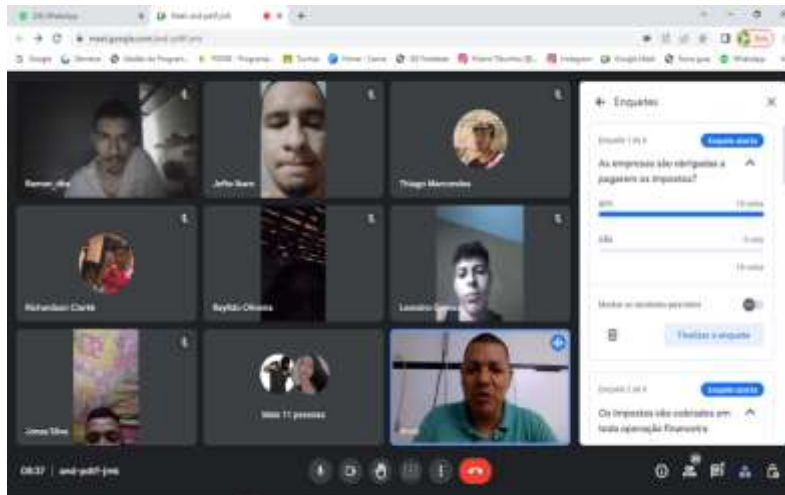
Enquetes

Enquete 1 de 6

Enquete aberta

As empresas são obrigadas a pagarem os impostos?

Sim

Não

Mostrar os resultados para todos

Finalizar a enquete

Enquete 2 de 6

Enquete aberta

Os impostos são cobrados em toda operação financeira

Raman_dba

Jeffer Ibarn

Thiago Marcondes

Richardson Clarke

Reylldo Oliveira

Leandro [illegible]

Jonas Silva

Mais 11 pessoas

08:37 | and-pdtf-jms